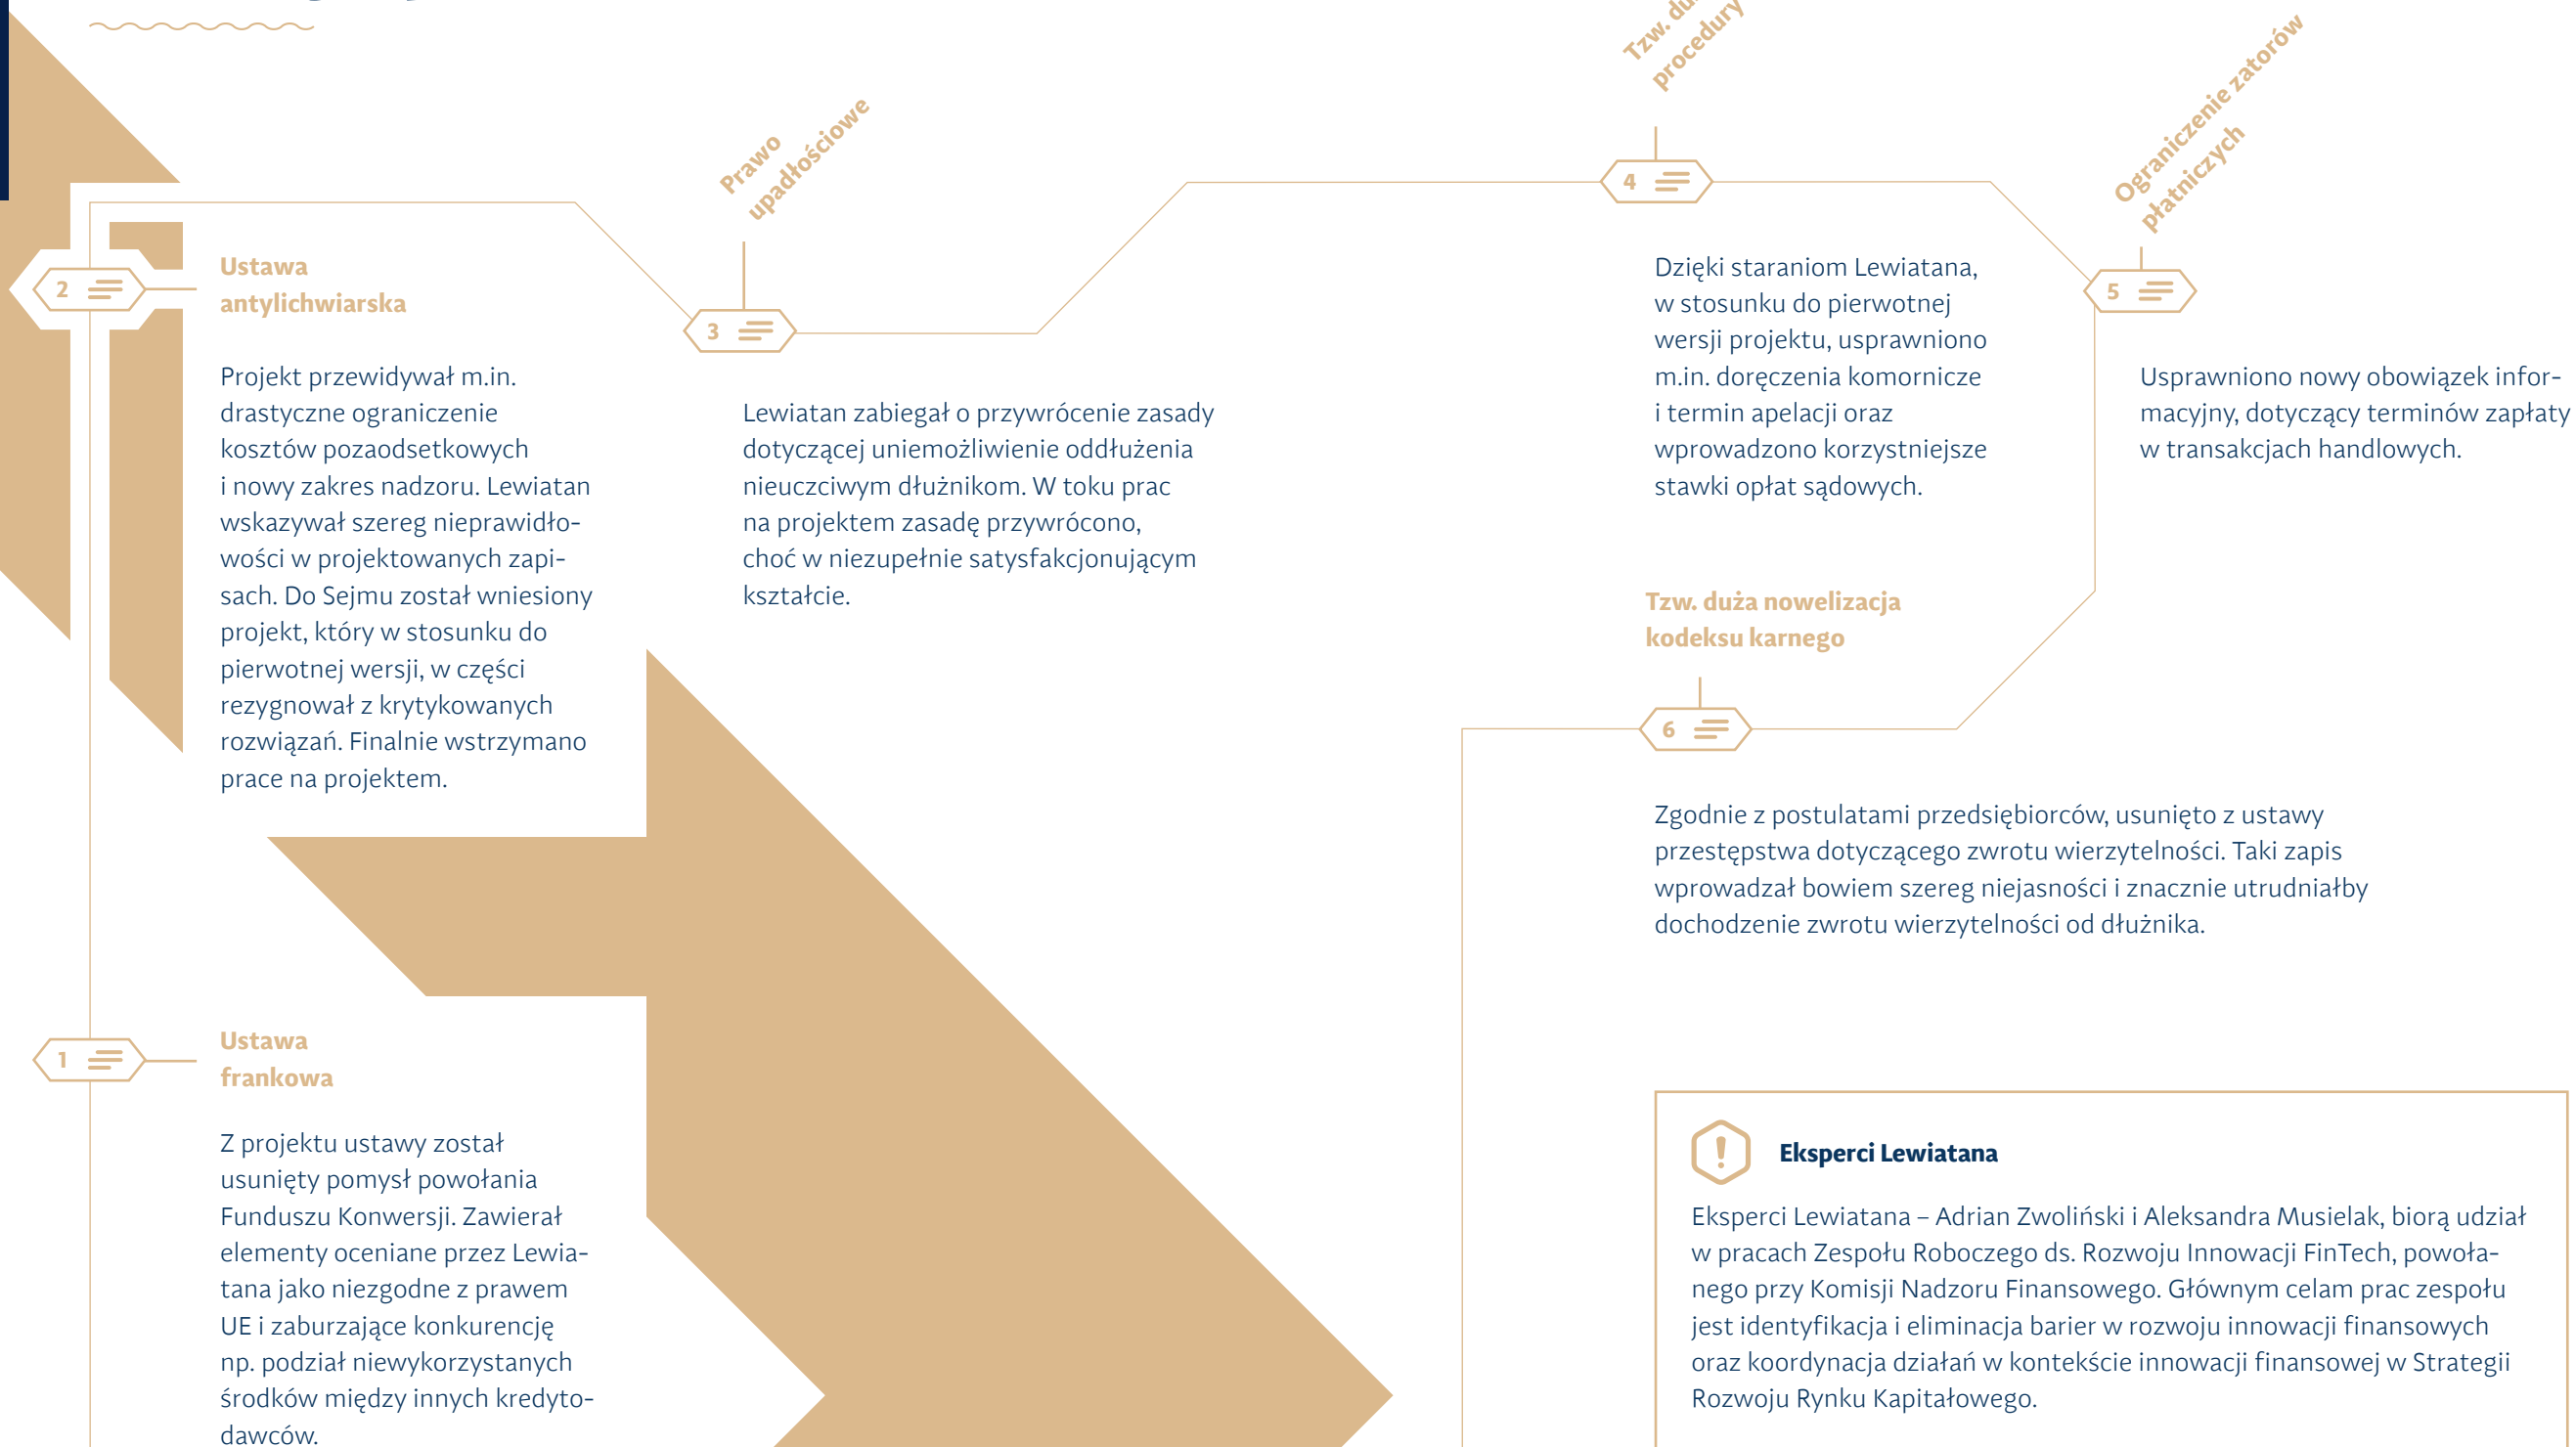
Prawo upadłościowe

Tzw. du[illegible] procedury

Ograniczenie zatorów płatniczych

2

Ustawa antylichwiarska

Projekt przewidywał m.in. drastyczne ograniczenie kosztów pozaodsetkowych i nowy zakres nadzoru. Lewiatan wskazywał szereg nieprawidłowości w projektowanych zapisach. Do Sejmu został wniesiony projekt, który w stosunku do pierwotnej wersji, w części rezygnował z krytykowanych rozwiązań. Finalnie wstrzymano prace na projektem.

3

Lewiatan zabiegał o przywrócenie zasady dotyczącej uniemożliwienie oddłużenia nieuczciwym dłużnikom. W toku prac na projektem zasadę przywrócono, choć w niezupełnie satysfakcjonującym kształcie.

4

Dzięki staraniom Lewiatana, w stosunku do pierwotnej wersji projektu, usprawniono m.in. doręczenia komornicze i termin apelacji oraz wprowadzono korzystniejsze stawki opłat sądowych.

5

Usprawniono nowy obowiązek informacyjny, dotyczący terminów zapłaty w transakcjach handlowych.

Tzw. duża nowelizacja kodeksu karnego

6

Zgodnie z postulatami przedsiębiorców, usunięto z ustawy przestępstwa dotyczącego zwrotu wierzytelności. Taki zapis wprowadzał bowiem szereg niejasności i znacznie utrudniałby dochodzenie zwrotu wierzytelności od dłużnika.

1

Ustawa frankowa

Z projektu ustawy został usunięty pomysł powołania Funduszu Konwersji. Zawierał elementy oceniane przez Lewiatana jako niezgodne z prawem UE i zaburzające konkurencję np. podział niewykorzystanych środków między innych kredytodawców.

!

Eksperci Lewiatana

Eksperci Lewiatana – Adrian Zwoliński i Aleksandra Musielak, biorą udział w pracach Zespołu Roboczego ds. Rozwoju Innowacji FinTech, powołanego przy Komisji Nadzoru Finansowego. Głównym celam prac zespołu jest identyfikacja i eliminacja barier w rozwoju innowacji finansowych oraz koordynacja działań w kontekście innowacji finansowej w Strategii Rozwoju Rynku Kapitałowego.